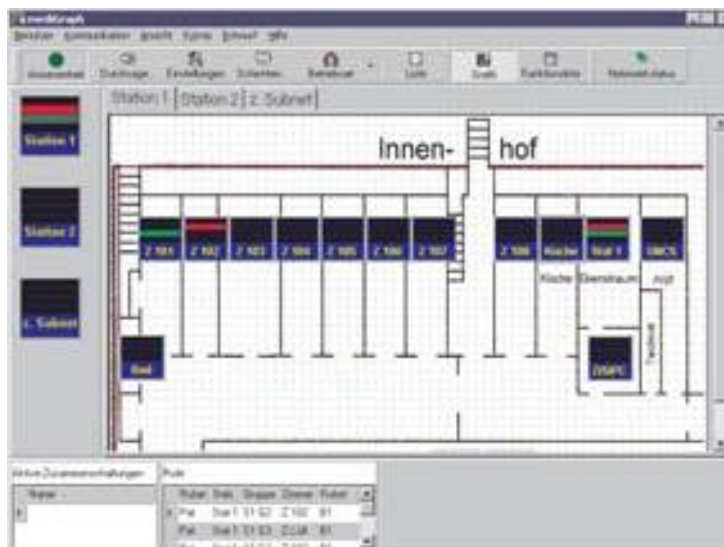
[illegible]

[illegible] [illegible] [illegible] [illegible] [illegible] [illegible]

Station 1 | Station 2 | z. Subnetz

Station 1

Station 2

z. Subnetz

Innen- hof

Z 101 Z 102 Z 103 Z 104 Z 105 Z 106 Z 107 Z 108 Küche Stat 1 DMCS

Küche Dienstraum Arzt

Bad

DSPC

Aktive Zusammenschaltungen

Name

Rufe

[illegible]